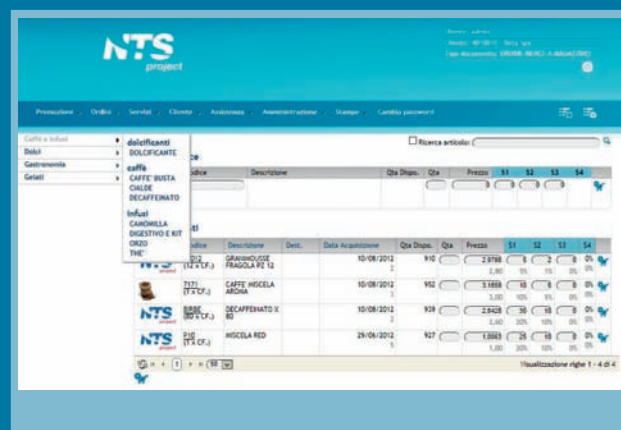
NTS
project

Utente: admin
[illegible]
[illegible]

Promozione · Ordini · Servizi · Cliente · Assistenza · Amministrazione · Stampe · Cambia password

Caffè e Infusi
Dolci
Gastronomia
Gelati

dolcificanti
DOLCIFICANTE
caffè
CAFFE' BUSTA
CIALDE
DECAFFEINATO
infusi
CAMOMILLA
DIGESTIVO E KIT
ORZO
THE'

Ricerca articolo:

| Codice | Descrizione | Qta Dispo. | Qta | Prezzo | S1 | S2 | S3 | S4 |
|---|---|---|---|---|---|---|---|---|
| | | | | 0 | 0 | 0 | 0 | |

| | Codice | Descrizione | Dest. | Data Acquisizione | Qta Dispo. | Qta | Prezzo | S1 | S2 | S3 | S4 |
|---|---|---|---|---|---|---|---|---|---|---|---|
| NTS | 012 (12 x CF.) | GRANMOUSSE FRAGOLA PZ 12 | | 10/08/2012 2 | 910 | | 2,8998 2,80 | 5 5% | 2 0% | 0 0% | 0% |
| | 7171 (1 x CF.) | CAFFE' MISCELA AROMA | | 10/08/2012 3 | 952 | | 3,1858 3,00 | 10 10% | 5 5% | 0 0% | 0% |
| NTS | 8888 (80 x CF.) | DECAFFEINATO X 80 | | 10/08/2012 2 | 939 | | 2,6428 2,60 | 30 30% | 10 10% | 0 0% | 0% |
| NTS | 910 (1 x CF.) | MISCELA RED | | 29/06/2012 5 | 927 | | 1,0063 1,00 | 25 30% | 10 10% | 0 0% | 0% |

1 | 50 | Visualizzazione righe 1 - 4 di 4